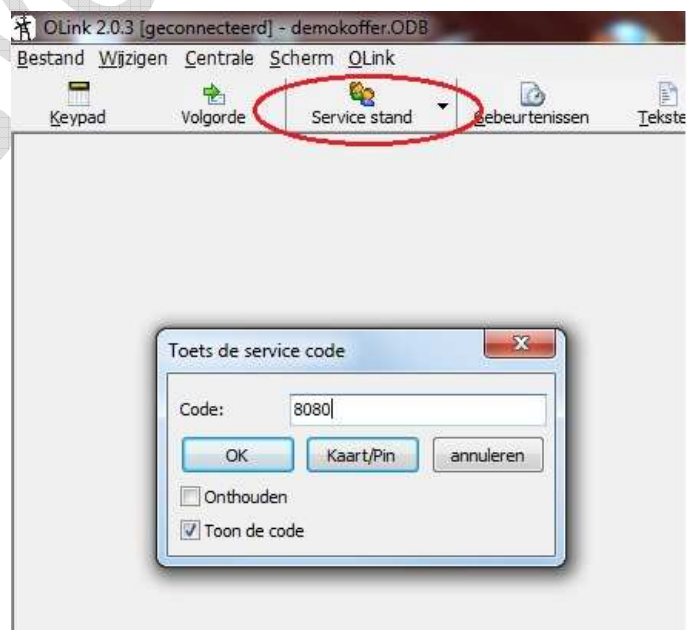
OLink 2.0.3 [geconnecteerd] - demokoffer.ODB

Bestand Wijzigen Centrale Scherm OLink

Keypad Volgorde Service stand Gebeurtenissen Tekste

Toets de service code

Code: 8080

OK Kaart/Pin annuleren

Onthouden

Toon de code